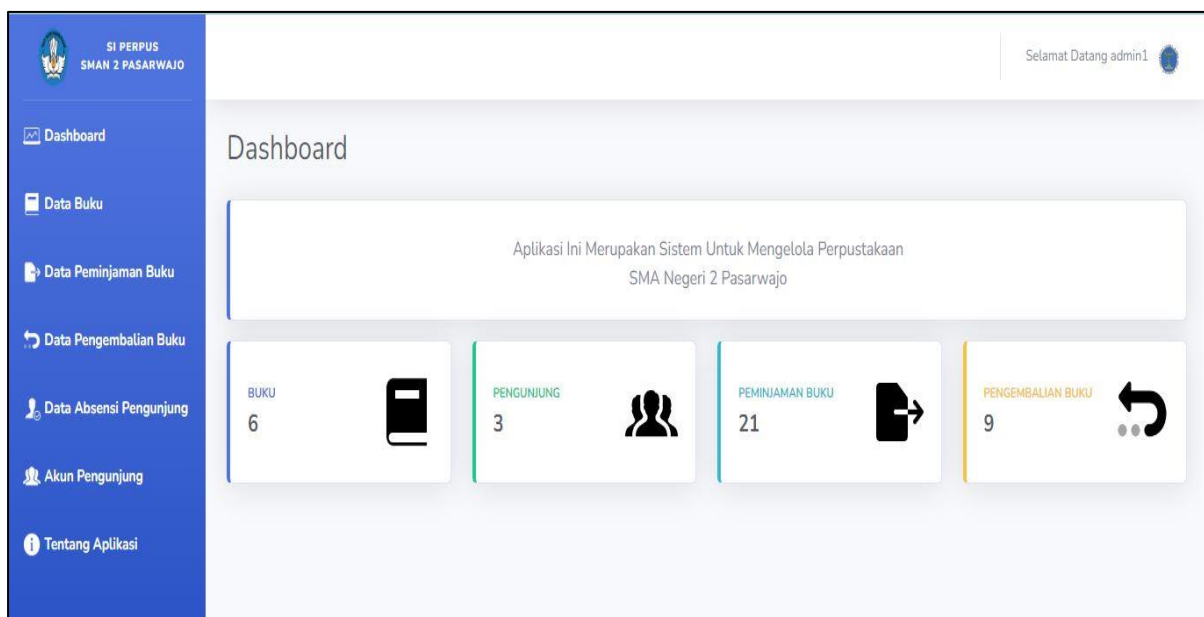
SI PERPUS
SMAN 2 PASARWAJO

Selamat Datang admin1

Dashboard

Data Buku

Data Peminjaman Buku

Data Pengembalian Buku

Data Absensi Pengunjung

Akun Pengunjung

Tentang Aplikasi

Dashboard

Aplikasi Ini Merupakan Sistem Untuk Mengelola Perpustakaan
SMA Negeri 2 Pasarwajo

BUKU
6

PENGUNJUNG
3

PEMINJAMAN BUKU
21

PENGEMBALIAN BUKU
9